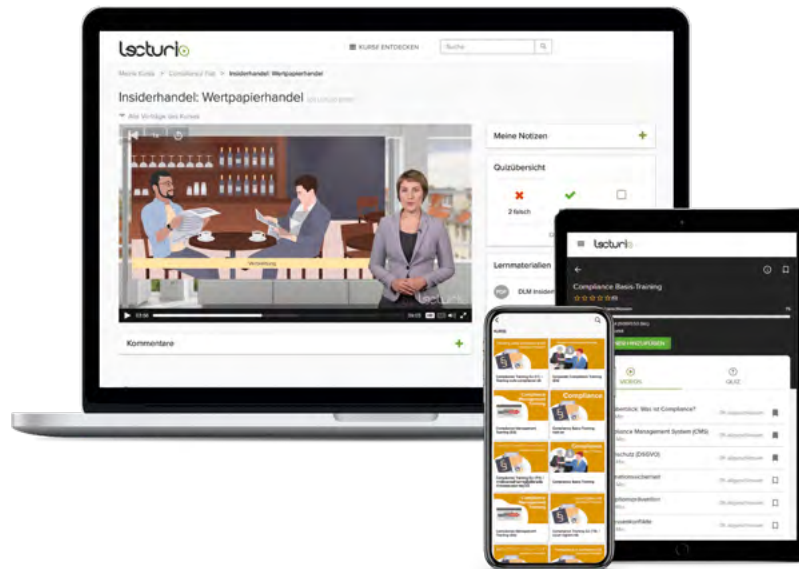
lecturio

KURSE ENTDECKEN

Suche

Meine Kurse > Compliance Kurs > Insiderhandel: Wertpapierhandel

Insiderhandel: Wertpapierhandel

Alle Vorträge des Kurses

Meine Notizen

Quizübersicht

2 falsch

Lernmaterialien

DLM Insider

Kommentare

lecturio

Compliance Basis-Training

KURSE

Compliance

Compliance Management

Compliance Basis-Training

VIDEOS

QUIZ

Was ist Compliance?

Compliance Management System (CMS)

Datenschutz (DSGVO)

lecturio